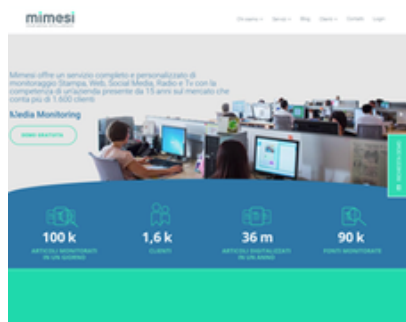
mimesi

Chi siamo · Servizi · Blog · Clienti · Contatti · Login

Mimesi offre un servizio completo e personalizzato di monitoraggio Stampa, Web, Social Media, Radio e Tv con la competenza di un'azienda presente da 15 anni sul mercato che conta più di 1.600 clienti

Media Monitoring

DEMO GRATUITA

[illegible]

100 k
ARTICOLI MONITORATI IN UN GIORNO

1,6 k
CLIENTI

36 m
ARTICOLI DIGITALIZZATI IN UN ANNO

90 k
FONTI MONITORATE